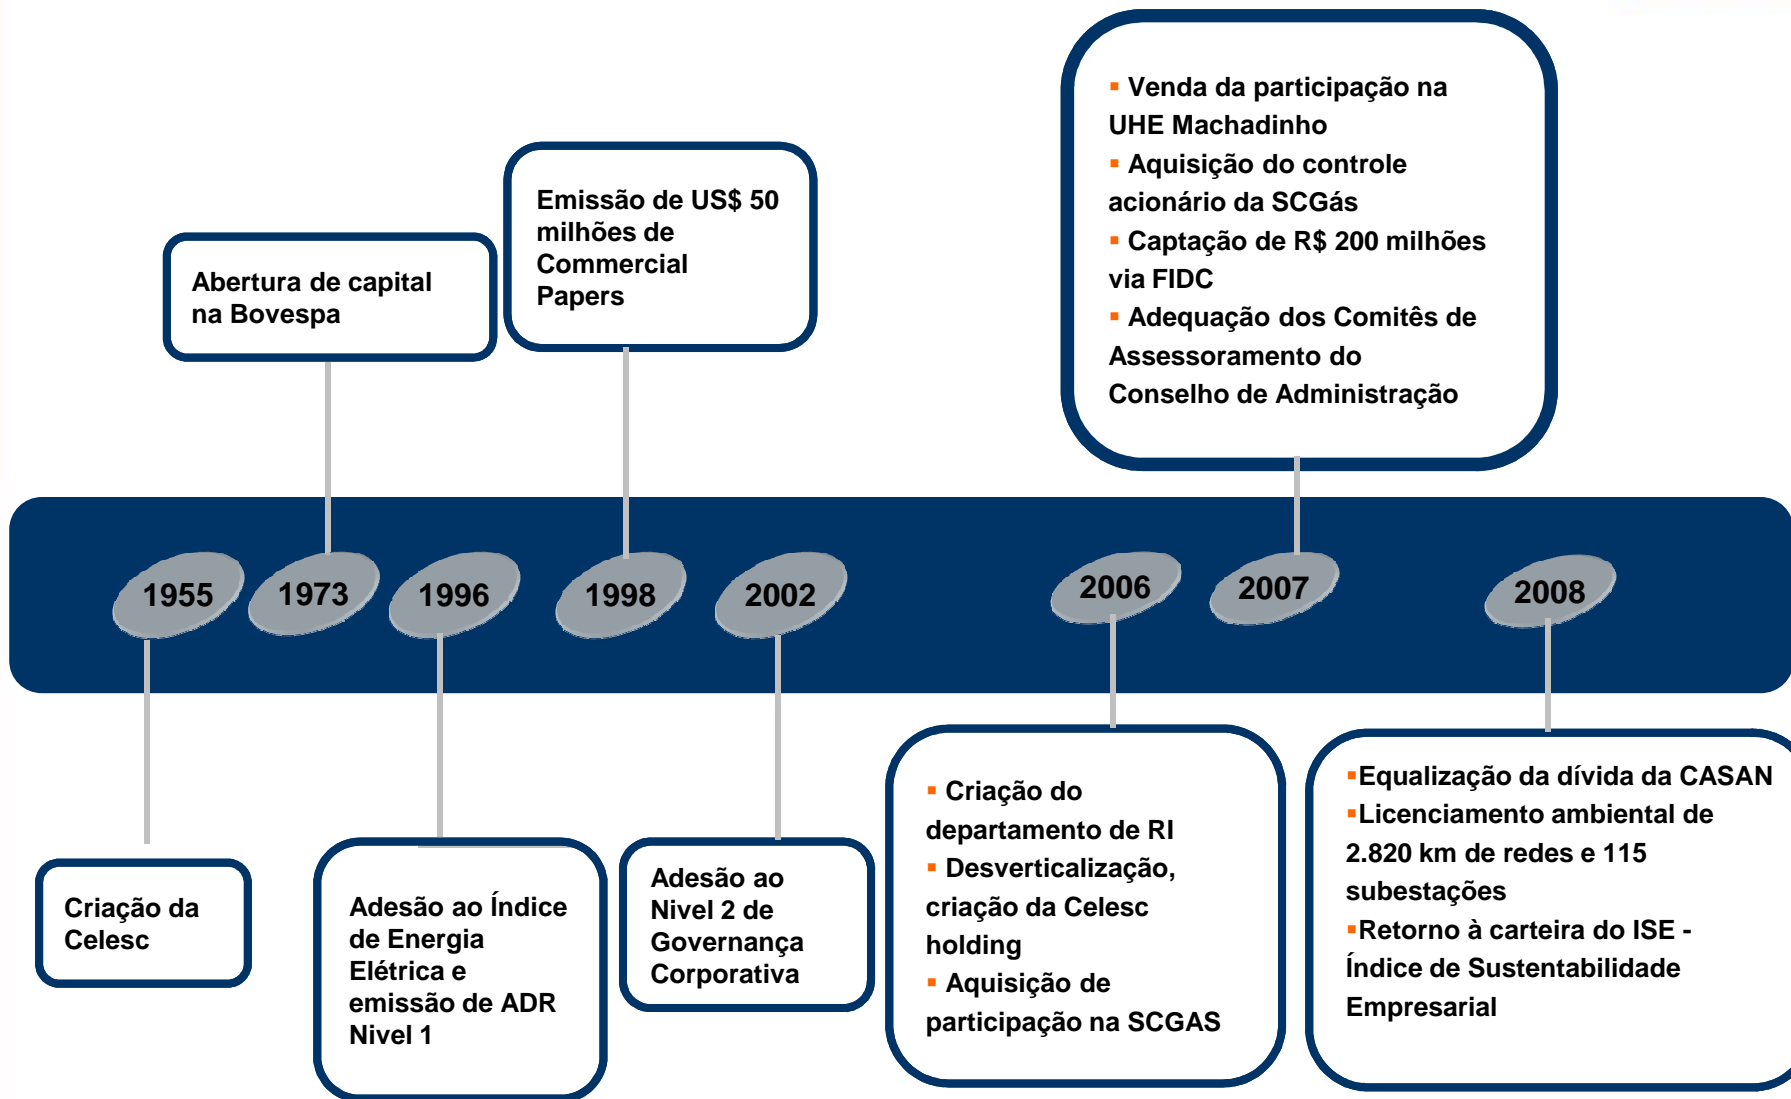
1955

Criação da Celesc

1973

Abertura de capital na Bovespa

1996

Adesão ao Índice de Energia Elétrica e emissão de ADR Nivel 1

1998

Emissão de US$ 50 milhões de Commercial Papers

2002

Adesão ao Nivel 2 de Governança Corporativa

2006

▪ Criação do departamento de RI
▪ Desverticalização, criação da Celesc holding
▪ Aquisição de participação na SCGAS

2007

▪ Venda da participação na UHE Machadinho
▪ Aquisição do controle acionário da SCGás
▪ Captação de R$ 200 milhões via FIDC
▪ Adequação dos Comitês de Assessoramento do Conselho de Administração

2008

▪Equalização da dívida da CASAN
▪Licenciamento ambiental de 2.820 km de redes e 115 subestações
▪Retorno à carteira do ISE - Índice de Sustentabilidade Empresarial